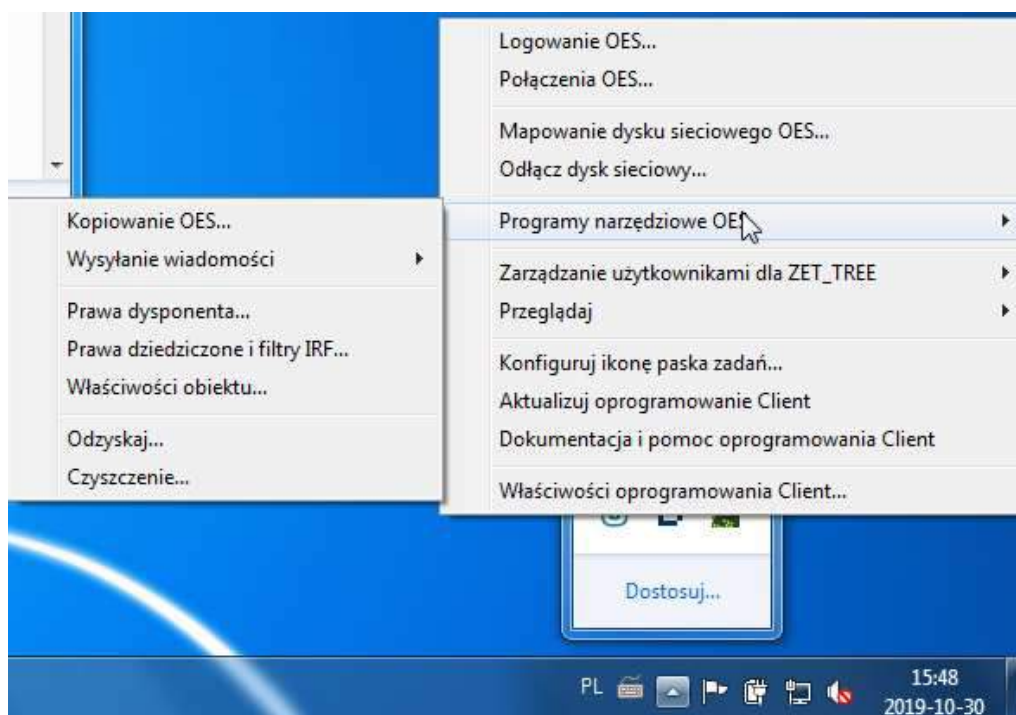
Logowanie OES...
Połączenia OES...

Mapowanie dysku sieciowego OES...
Odłącz dysk sieciowy...

Programy narzędziowe OES

Zarządzanie użytkownikami dla ZET_TREE
Przeglądaj

Konfiguruj ikonę paska zadań...
Aktualizuj oprogramowanie Client
Dokumentacja i pomoc oprogramowania Client

Właściwości oprogramowania Client...

Kopiowanie OES...
Wysyłanie wiadomości

Prawa dysponenta...
Prawa dziedziczone i filtry IRF...
Właściwości obiektu...

Odzyskaj...
Czyszczenie...

Dostosuj...

PL

15:48
2019-10-30